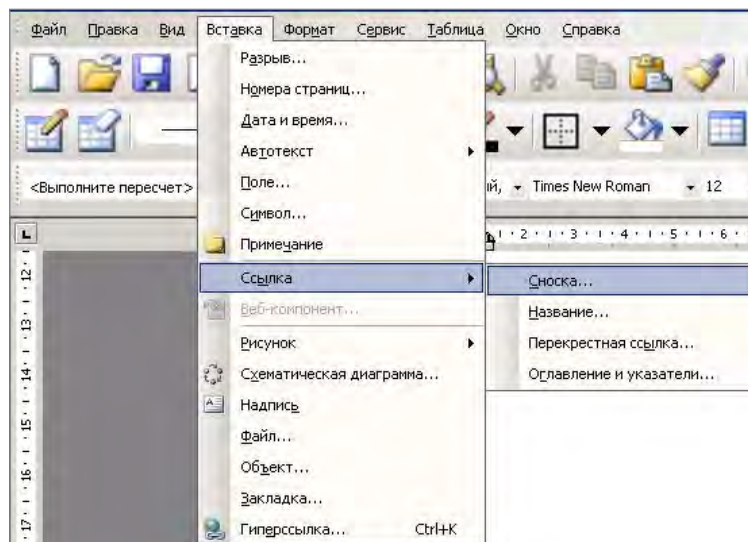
Файл Правка Вид Вставка Формат Сервис Таблица Окно Справка

<Выполните пересчет>

ий, Times New Roman 12

Разрыв...
Номера страниц...
Дата и время...
Автотекст
Поле...
Символ...
Примечание
Ссылка
Веб-компонент...
Рисунок
Схематическая диаграмма...
Надпись
Файл...
Объект...
Закладка...
Гиперссылка... Ctrl+K

Сноска...
Название...
Перекрестная ссылка...
Оглавление и указатели...

12 13 14 15 16 17

1 2 3 4 5 6